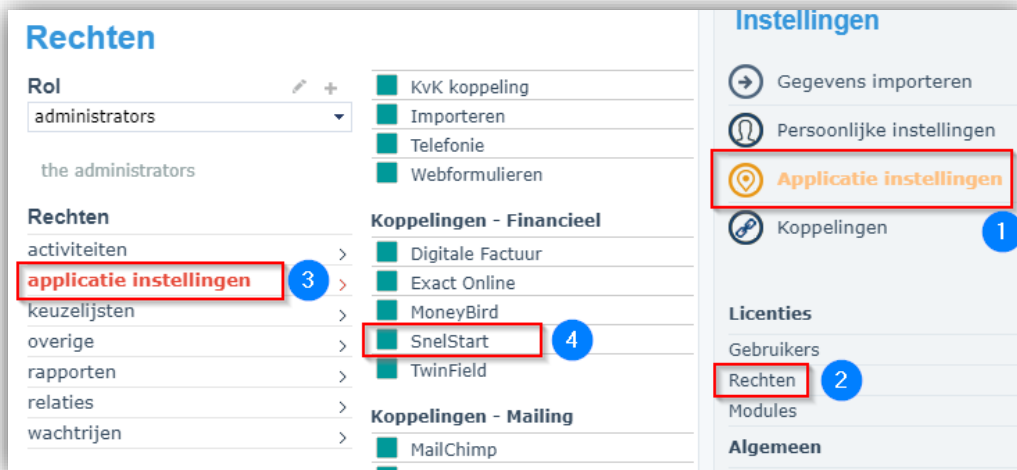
Rechten

Rol
administrators
the administrators

Rechten
activiteiten
applicatie instellingen
3
keuzelijsten
overige
rapporten
relaties
wachtrijen

KvK koppeling
Importeren
Telefonie
Webformulieren

Koppelingen - Financieel
Digitale Factuur
Exact Online
MoneyBird
SnelStart
4
TwinField

Koppelingen - Mailing
MailChimp

Instellingen
Gegevens importeren
Persoonlijke instellingen
Applicatie instellingen
Koppelingen
1

Licenties
Gebruikers
Rechten
2
Modules
Algemeen